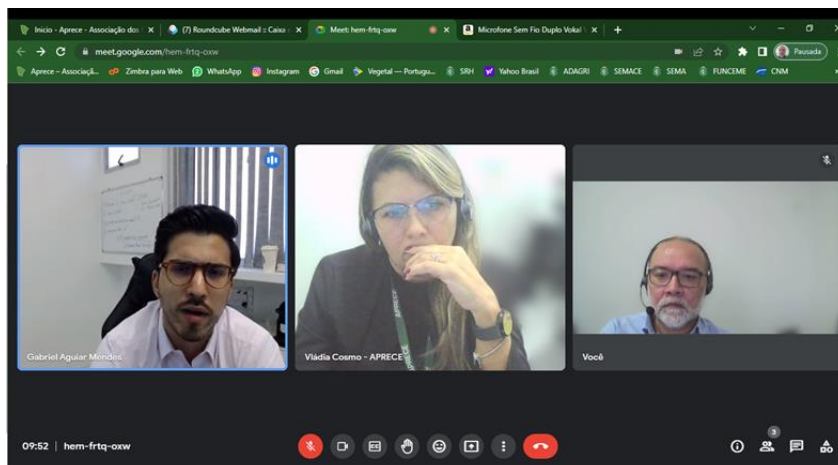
Início - Aprece - Associação dos | × (7) Roundcube Webmail :: Caixa | × Meet: hem-frtq-oxw × Microfone Sem Fio Duplo Vokal | × +

meet.google.com/hem-frtq-oxw

Pausada

Aprece – Associaçã... Zimbra para Web WhatsApp Instagram Gmail Vegetal — Portugu... SRH Yahoo Brasil ADAGRI SEMACE SEMA FUNCEME CNM

Gabriel Aguiar Mendes

Vládia Cosmo - APRECE

APRECE

Você

09:52 | hem-frtq-oxw

3